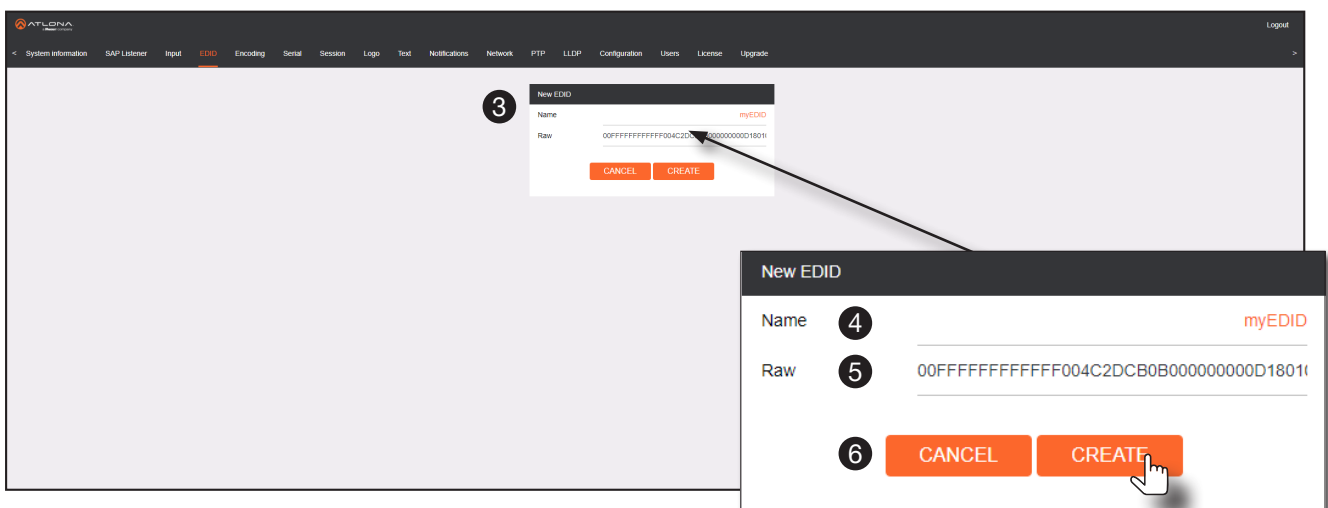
ATLONA

Logout

< System information SAP Listener Input EDID Encoding Serial Session Logo Text Notifications Network PTP LLDP Configuration Users License Upgrade >

3

New EDID

Name myEDID

Raw 00FFFFFFFFFFFF004C2DC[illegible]000000000D1801(

CANCEL CREATE

New EDID

Name 4 myEDID

Raw 5 00FFFFFFFFFFFF004C2DCB0B000000000D1801(

6 CANCEL CREATE